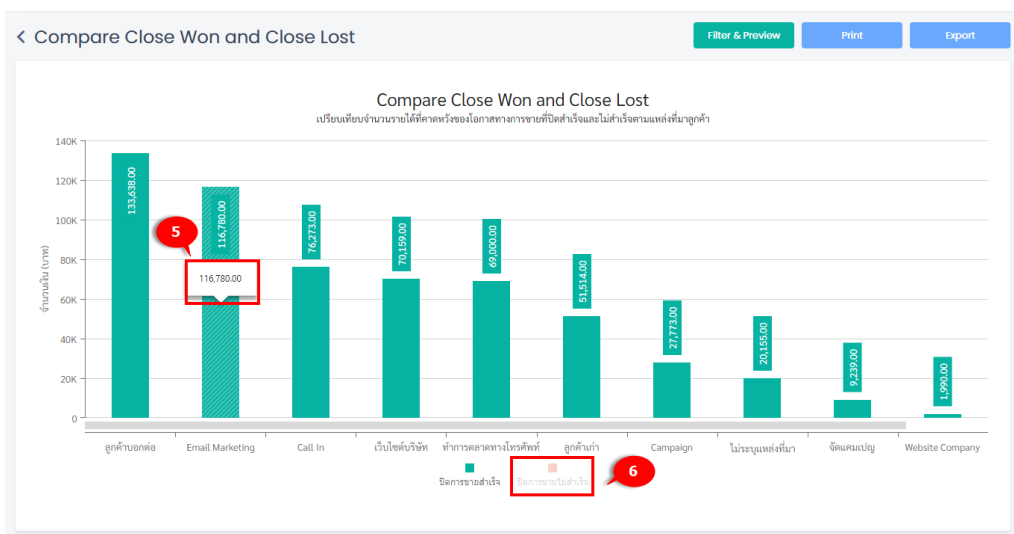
< Compare Close Won and Close Lost

Filter & Preview
Print
Export

Compare Close Won and Close Lost
เปรียบเทียบจำนวนรายได้ที่คาดหวังของโอกาสทางการขายที่ปิดสำเร็จและไม่สำเร็จตามแหล่งที่มาลูกค้า

จำนวนเงิน (บาท)

140K
120K
100K
80K
60K
40K
20K
0

133,638.00
116,780.00
76,273.00
70,159.00
69,000.00
51,514.00
27,773.00
20,155.00
9,239.00
1,990.00

5
116,780.00

ลูกค้าบอกต่อ
Email Marketing
Call In
เว็บไซต์บริษัท
ทำการตลาดทางโทรศัพท์
ลูกค้าเก่า
Campaign
ไม่ระบุแหล่งที่มา
จัดแคมเปญ
Website Company

ปิดการขายสำเร็จ
ปิดการขายไม่สำเร็จ
6